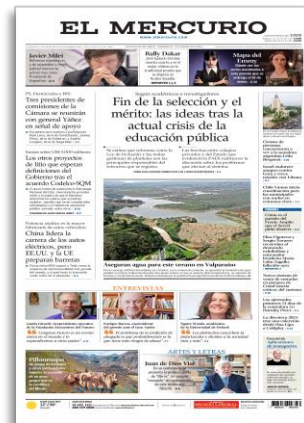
EL MERCURIO

Javier Milei

Rafly Dakar

Mapa del Emmy

PS, Democratas y RN
Tres presidentes de comisiones de la Cámara se reunirán con general Yáñez en señal de apoyo

Los otros proyectos de litio que esperan definiciones del Gobierno tras el acuerdo Codelco-SQM

China lidera la carrera de los autos eléctricos, pero EE.UU. y la UE preparan barreras

Según académicos e investigadores
Fin de la selección y el mérito: las ideas tras la actual crisis de la educación pública

Aseguran agua para este verano en Valparaíso

ENTREVISTAS

ARTES Y LETRAS

Juan de Dios Vial